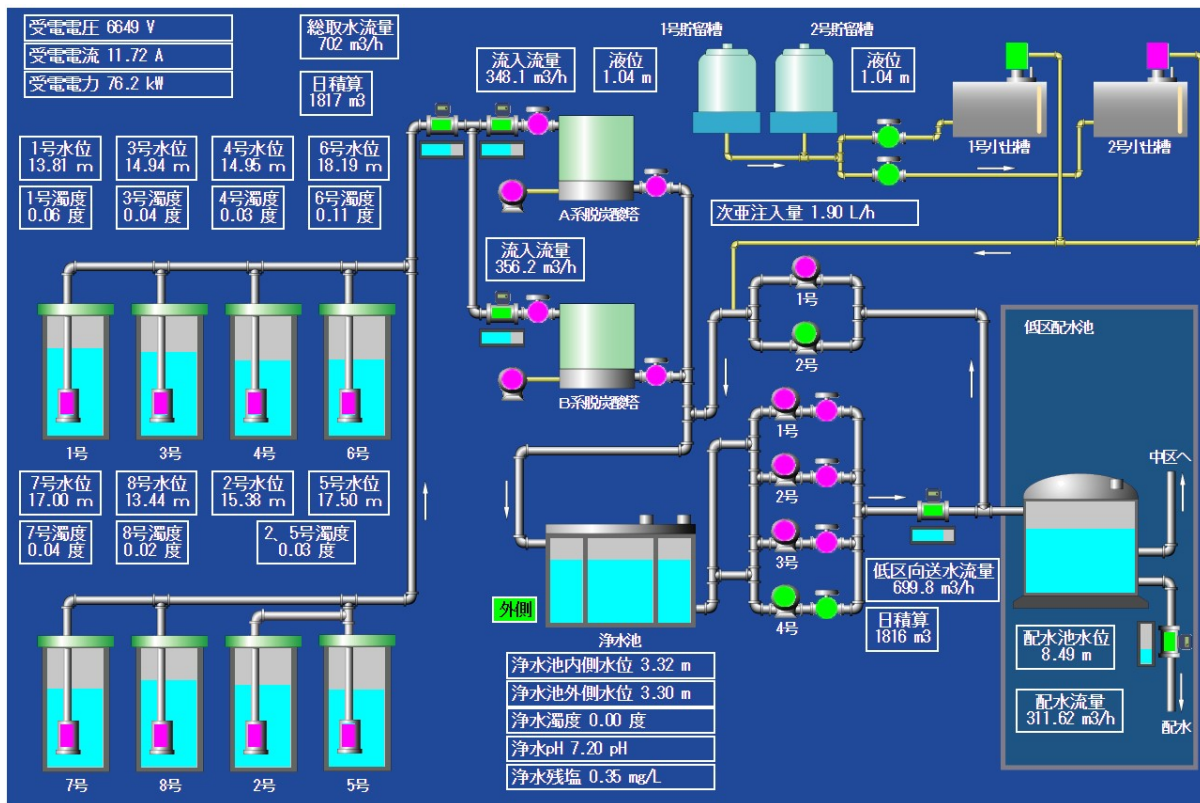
受電電圧 6649 V
受電電流 11.72 A
受電電力 76.2 kW

総取水流量
702 m3/h

日積算
1817 m3

流入流量
348.1 m3/h

液位
1.04 m

1号貯留槽

2号貯留槽

液位
1.04 m

1号小出槽

2号小出槽

1号水位
13.81 m

3号水位
14.94 m

4号水位
14.95 m

6号水位
18.19 m

1号濁度
0.06 度

3号濁度
0.04 度

4号濁度
0.03 度

6号濁度
0.11 度

A系脱炭酸塔

次亜注入量 1.90 L/h

流入流量
356.2 m3/h

1号

2号

低区配水池

B系脱炭酸塔

1号
3号
4号
6号

1号

2号

7号水位
17.00 m

8号水位
13.44 m

2号水位
15.38 m

5号水位
17.50 m

7号濁度
0.04 度

8号濁度
0.02 度

2、5号濁度
0.03 度

3号

中区へ

外側

4号

低区向送水流量
699.8 m3/h

日積算
1816 m3

浄水池

配水池水位
8.49 m

浄水池内側水位 3.32 m
浄水池外側水位 3.30 m
浄水濁度 0.00 度
浄水pH 7.20 pH
浄水残塩 0.35 mg/L

配水流量
311.62 m3/h

配水

7号
8号
2号
5号